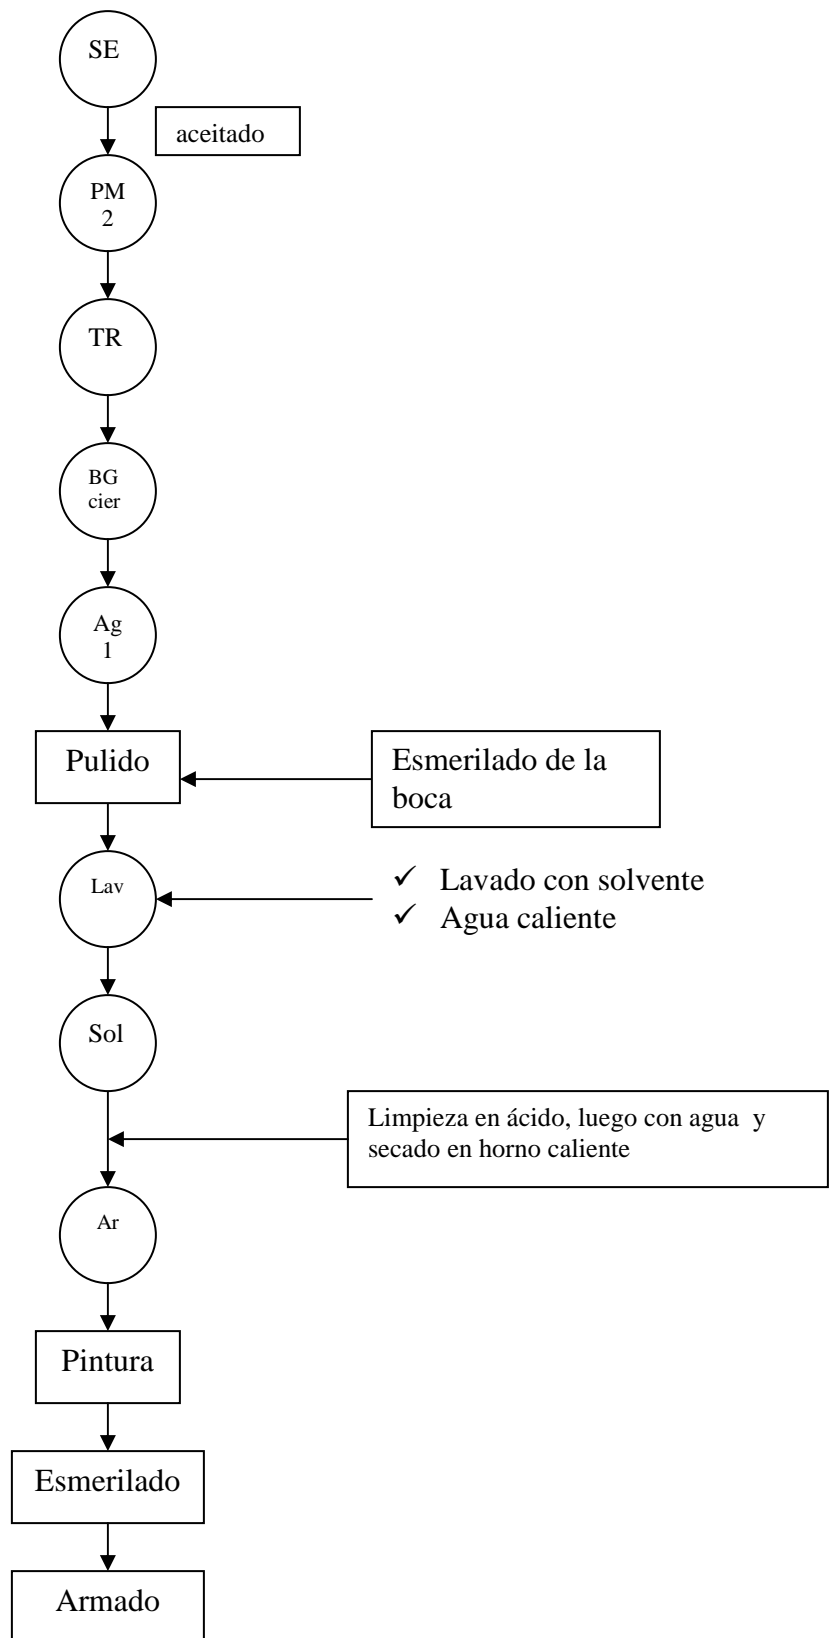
SE

aceitado

PM
2

TR

BG
cier

Ag
1

Pulido

Esmerilado de la boca

Lav

✓ Lavado con solvente
✓ Agua caliente

Sol

Limpieza en ácido, luego con agua y secado en horno caliente

Ar

Pintura

Esmerilado

Armado